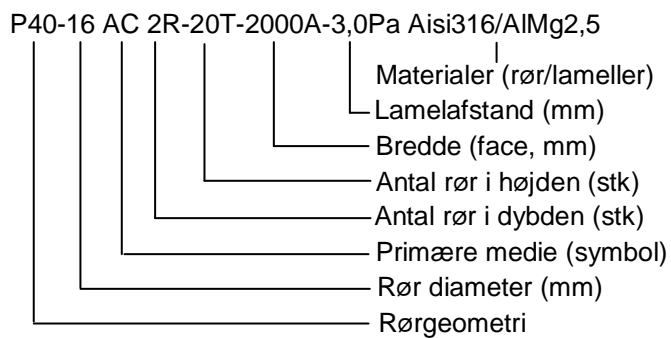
P40-16 AC 2R-20T-2000A-3,0Pa Aisi316/AlMg2,5

Materialer (rør/lameller)
Lamelafstand (mm)
Bredde (face, mm)
Antal rør i højden (stk)
Antal rør i dybden (stk)
Primære medie (symbol)
Rør diameter (mm)
Rørgeometri